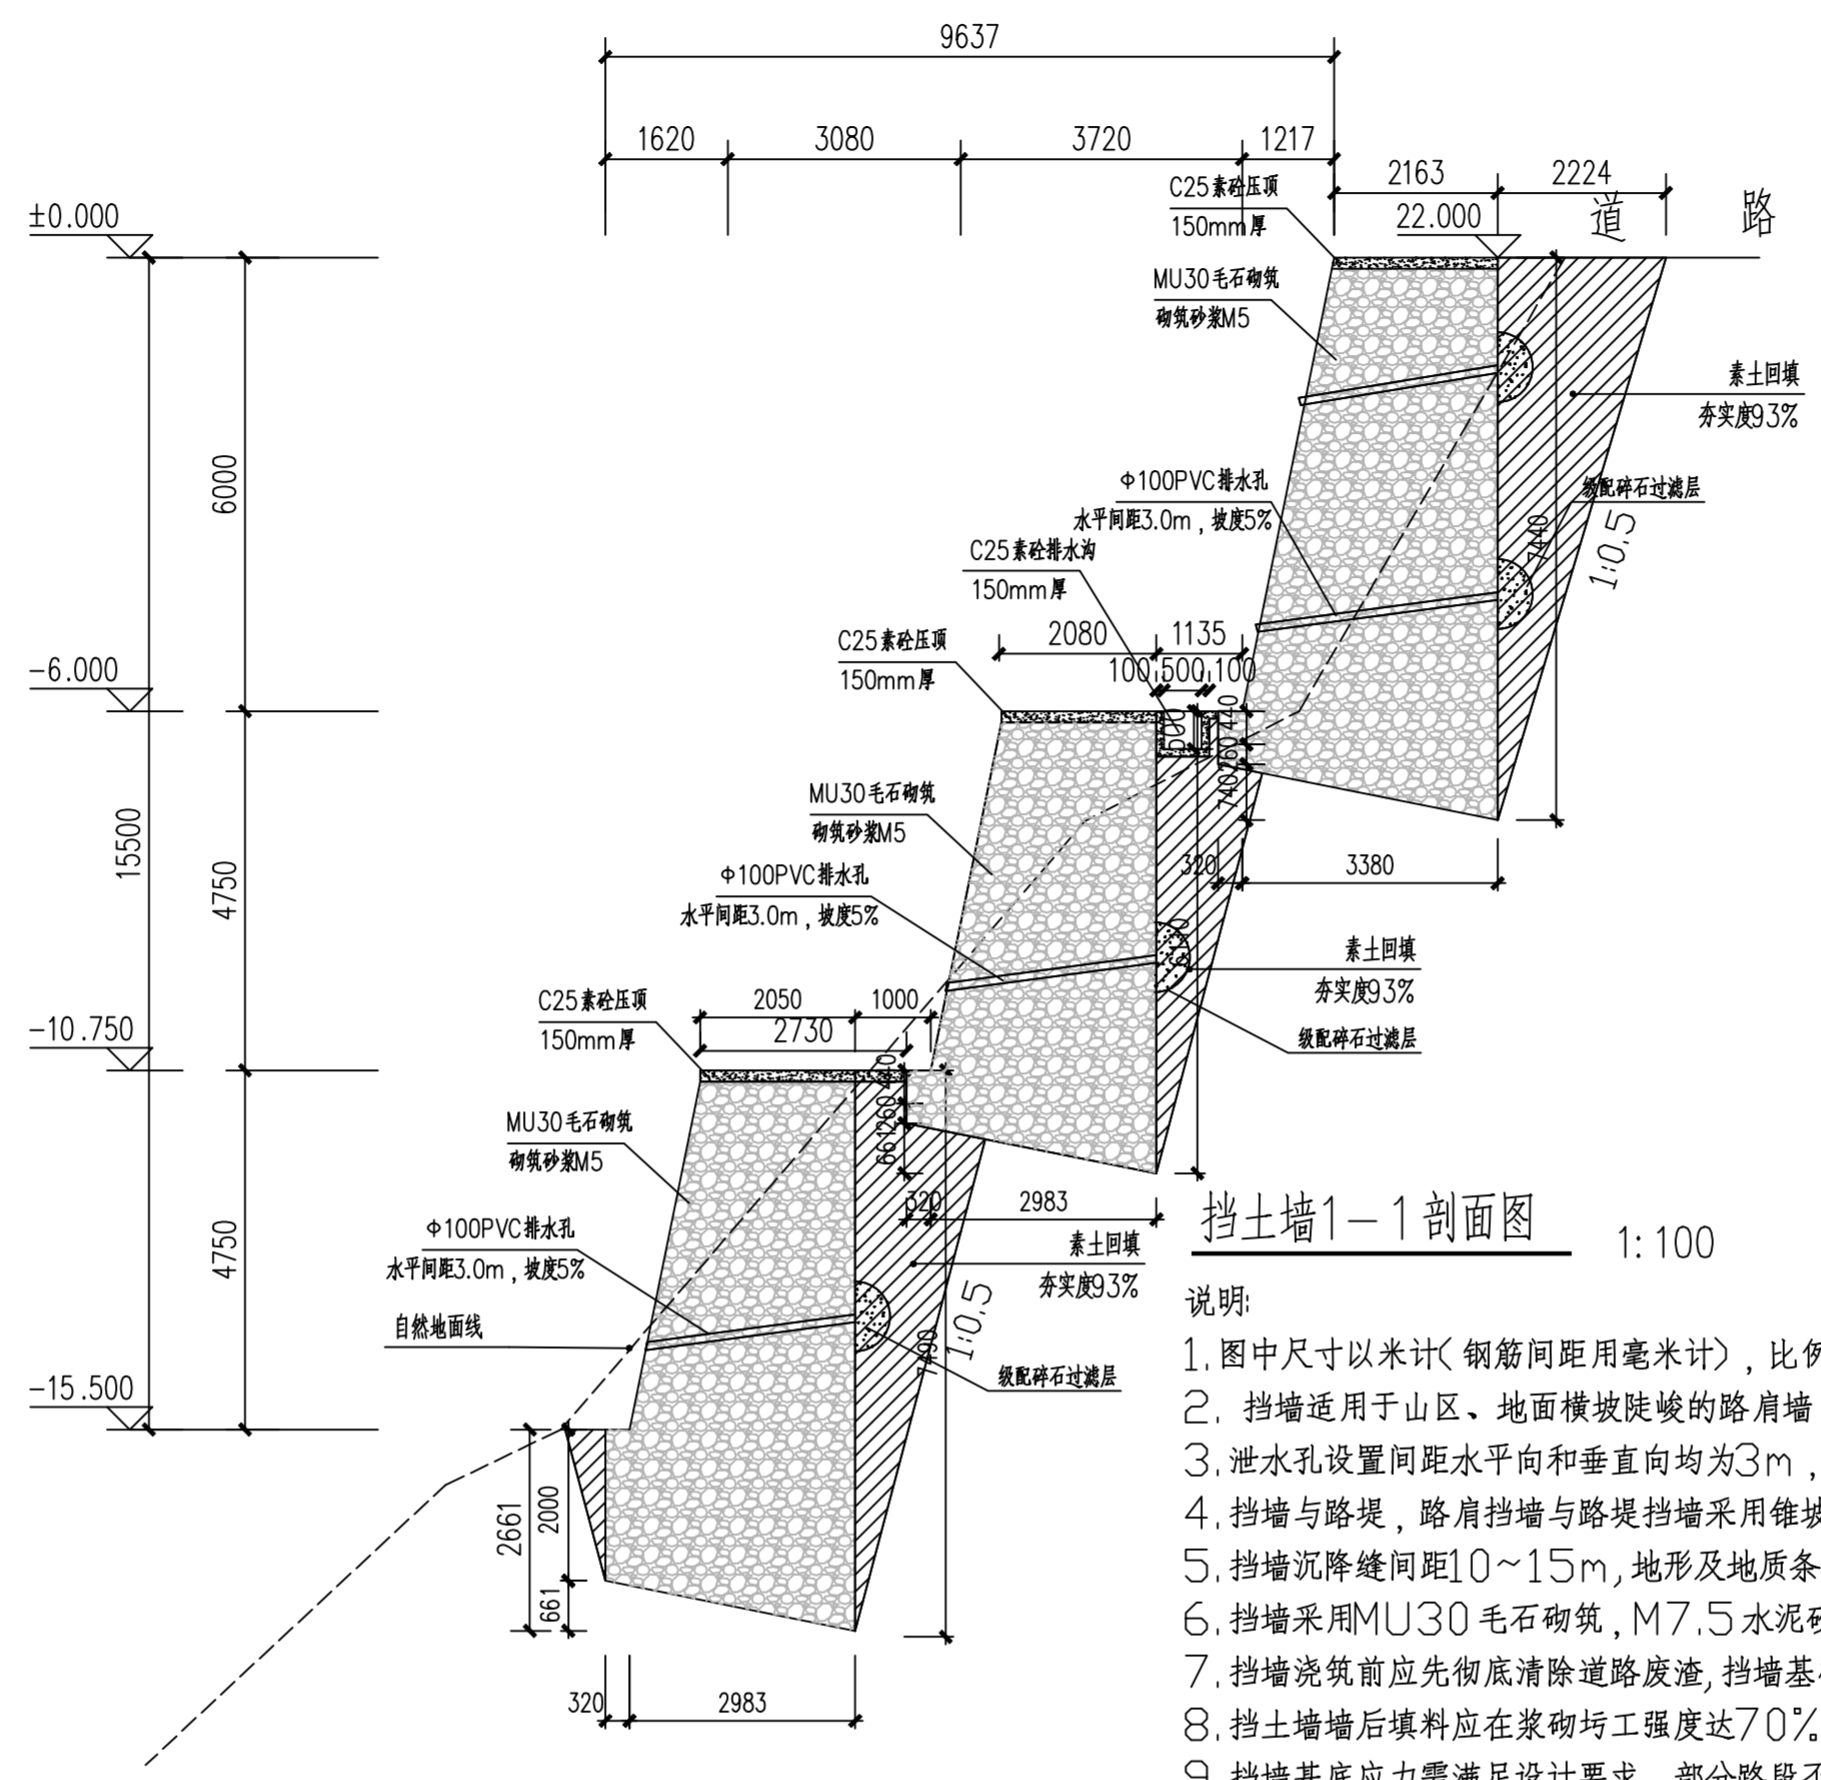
9637

1620 3080 3720 1217

2163 2224

22.000

道 路

±0.000

C25素砼压顶
150mm厚

MU30毛石砌筑
砌筑砂浆M5

素土回填
夯实度93%

Φ100PVC排水孔
水平间距3.0m，坡度5%

级配碎石过滤层

C25素砼排水沟
150mm厚

1:0.5

7440

6000

-6.000

C25素砼压顶
150mm厚

2080 1135
100 500 100

500
400 260 740

MU30毛石砌筑
砌筑砂浆M5

Φ100PVC排水孔
水平间距3.0m，坡度5%

320 3380

15500

4750

素土回填
夯实度93%

级配碎石过滤层

C25素砼压顶
150mm厚

2050 1000
2730

-10.750

400 260 661

MU30毛石砌筑
砌筑砂浆M5

320 2983

4750

Φ100PVC排水孔
水平间距3.0m，坡度5%

素土回填
夯实度93%

自然地面线

1:0.5

7490

级配碎石过滤层

-15.500

挡土墙1-1剖面图 1:100

2661 2000 661

320 2983

说明:
1.图中尺寸以米计(钢筋间距用毫米计)，比例
2. 挡墙适用于山区、地面横坡陡峻的路肩墙
3.泄水孔设置间距水平向和垂直向均为3m，
4.挡墙与路堤，路肩挡墙与路堤挡墙采用锥坡
5.挡墙沉降缝间距10~15m，地形及地质条
6.挡墙采用MU30毛石砌筑，M7.5水泥砂
7.挡墙浇筑前应先彻底清除道路废渣，挡墙基
8.挡土墙墙后填料应在浆砌圬工强度达70%
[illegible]